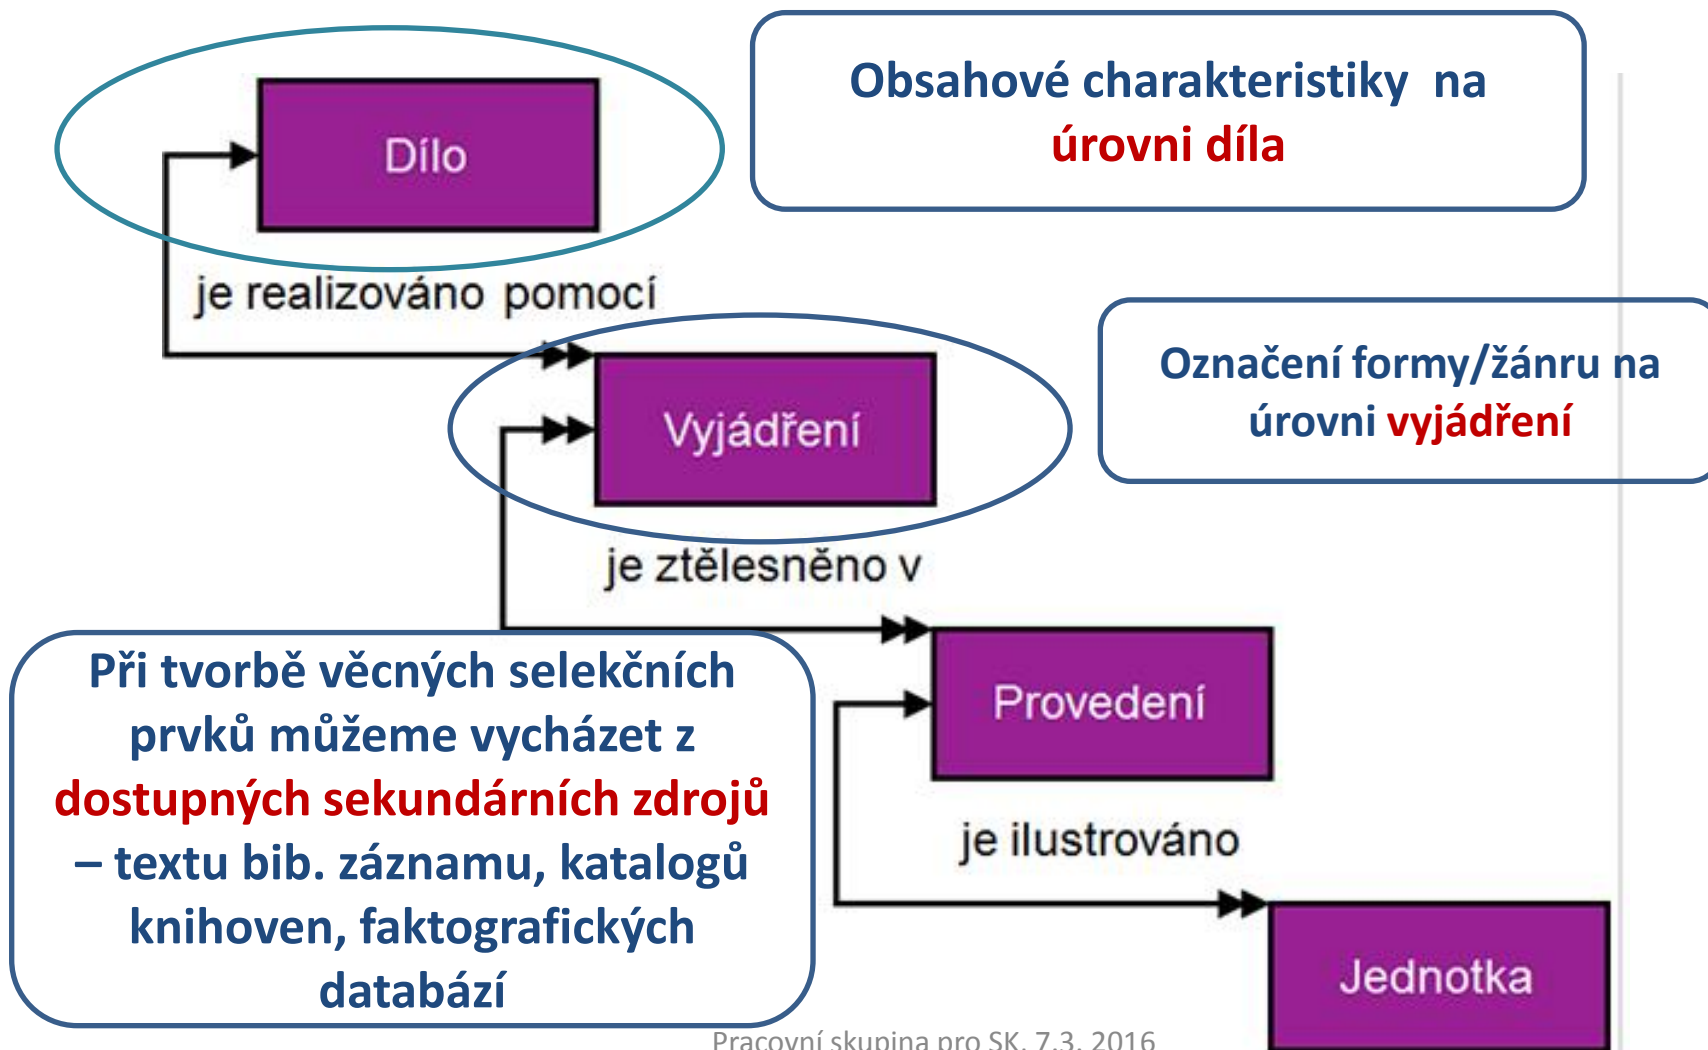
Obsahové charakteristiky na úrovni díla

Dílo

je realizováno pomocí

Vyjádření

Označení formy/žánru na úrovni vyjádření

je ztělesněno v

Při tvorbě věcných selekčních prvků můžeme vycházet z dostupných sekundárních zdrojů – textu bib. záznamu, katalogů knihoven, faktografických databází

Provedení

je ilustrováno

Jednotka

Pracovní skupina pro SK, 7.3. 2016